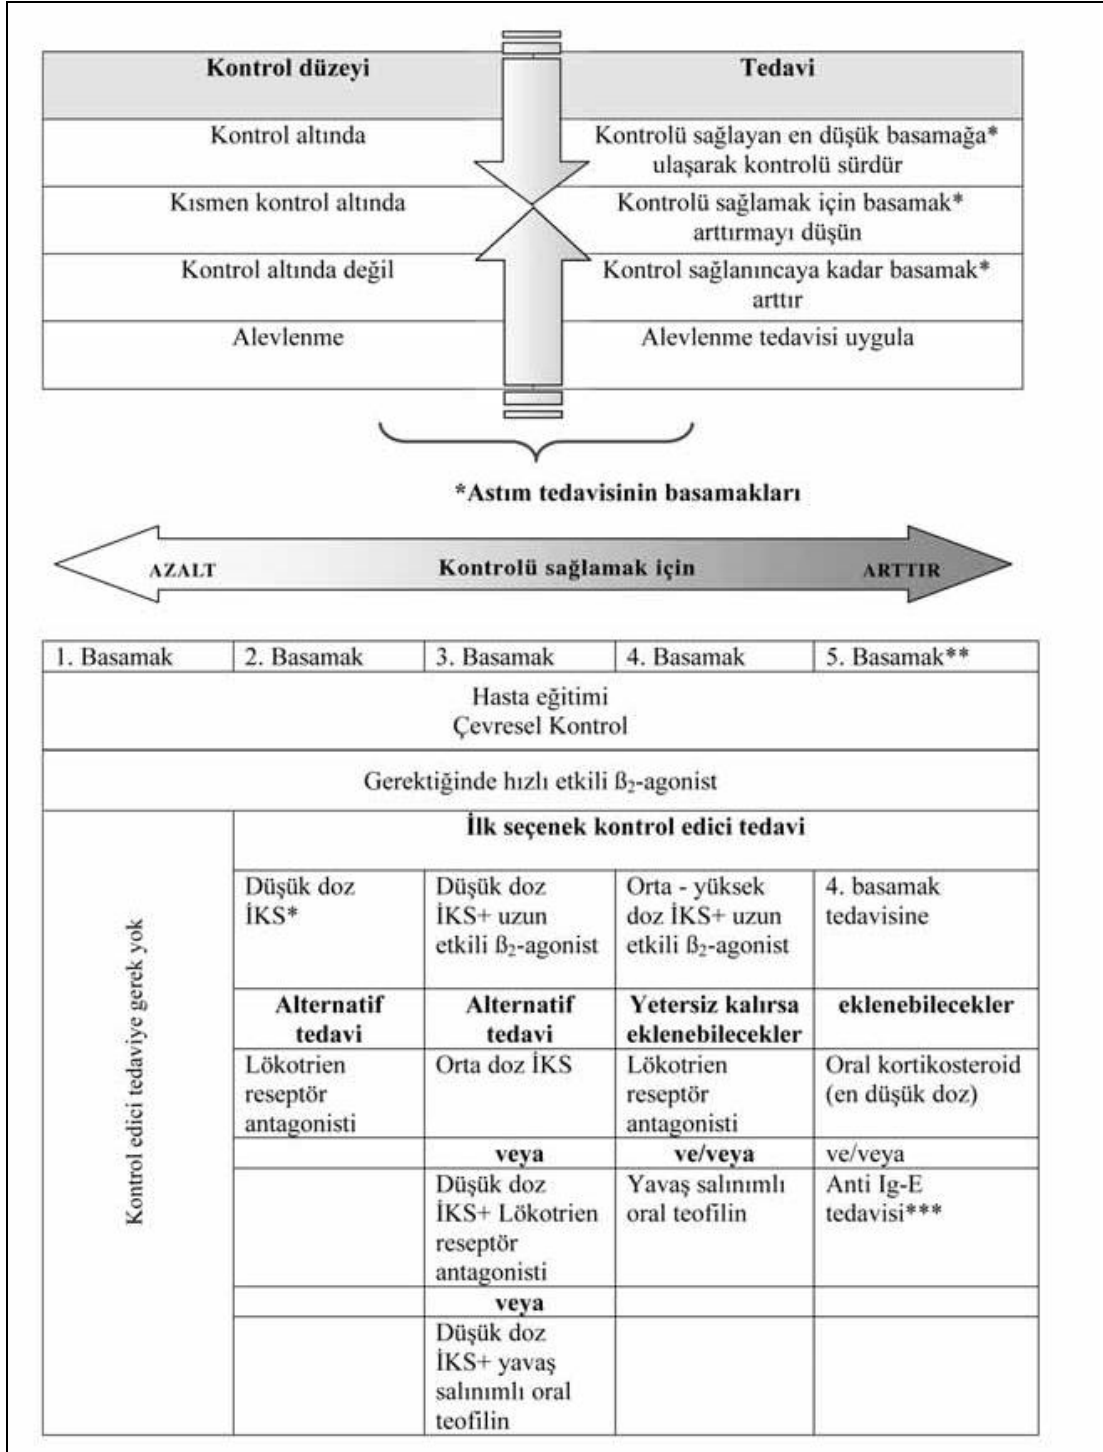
| Kontrol düzeyi | Tedavi |
|---|---|
| Kontrol altında | Kontrolü sağlayan en düşük basamağa* ulaşarak kontrolü sürdür |
| Kısmen kontrol altında | Kontrolü sağlamak için basamak* arttırmayı düşün |
| Kontrol altında değil | Kontrol sağlanıncaya kadar basamak* arttır |
| Alevlenme | Alevlenme tedavisi uygula |

*Astım tedavisinin basamakları

AZALT Kontrolü sağlamak için ARTTIR

| 1. Basamak | 2. Basamak | 3. Basamak | 4. Basamak | 5. Basamak** |
|---|---|---|---|---|
| Hasta eğitimi Çevresel Kontrol | | | | |
| Gerektiğinde hızlı etkili $\beta_2$-agonist | | | | |
| Kontrol edici tedaviye gerek yok | İlk seçenek kontrol edici tedavi | | | |
| | Düşük doz İKS* | Düşük doz İKS+ uzun etkili $\beta_2$-agonist | Orta - yüksek doz İKS+ uzun etkili $\beta_2$-agonist | 4. basamak tedavisine |
| | Alternatif tedavi | Alternatif tedavi | Yetersiz kalırsa eklenebilecekler | eklenebilecekler |
| | Lökotrien reseptör antagonisti | Orta doz İKS | Lökotrien reseptör antagonisti | Oral kortikosteroid (en düşük doz) |
| | | veya | ve/veya | ve/veya |
| | | Düşük doz İKS+ Lökotrien reseptör antagonisti | Yavaş salınımlı oral teofilin | Anti Ig-E tedavisi*** |
| | | veya | | |
| | | Düşük doz İKS+ yavaş salınımlı oral teofilin | | |